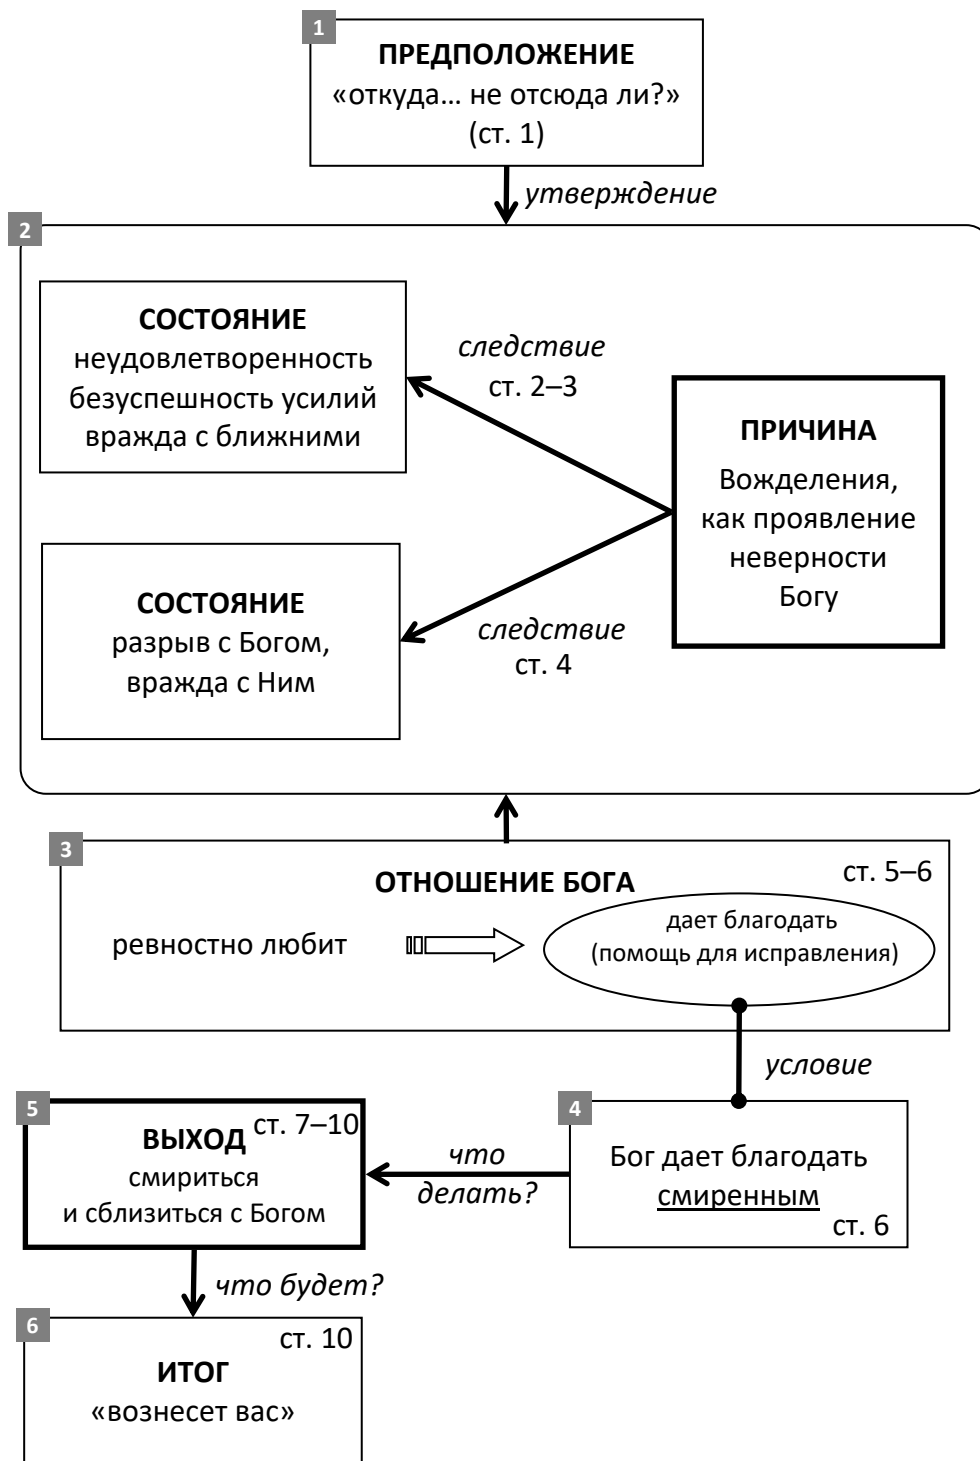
1
ПРЕДПОЛОЖЕНИЕ
«откуда… не отсюда ли?»
(ст. 1)

утверждение

2
СОСТОЯНИЕ
неудовлетворенность
безуспешность усилий
вражда с ближними

следствие
ст. 2–3

ПРИЧИНА
Вожделения, как проявление неверности Богу

СОСТОЯНИЕ
разрыв с Богом,
вражда с Ним

следствие
ст. 4

3
ОТНОШЕНИЕ БОГА
ст. 5–6
ревностно любит
дает благодать
(помощь для исправления)

условие

5
ВЫХОД ст. 7–10
смириться
и сблизиться с Богом

что
делать?

4
Бог дает благодать
смиренным
ст. 6

что будет?

6
ст. 10
ИТОГ
«вознесет вас»